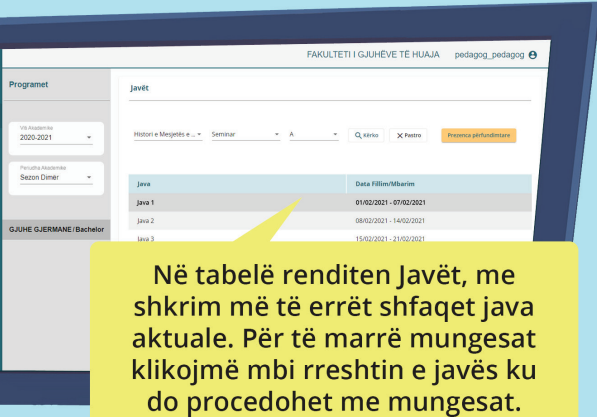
FAKULTETI I GJUHËVE TË HUAJA pedagog_pedagog

Programet

Viti Akademike
2020-2021

Periudha Akademike
Sezon Dimër

GJUHE GJERMANE / Bachelor

Javët

Histori e Mesjetës e ... Seminar A Kërko Pastro Prezenca përfundimtare

| Java | Data Fillim/Mbarim |
|---|---|
| Java 1 | 01/02/2021 - 07/02/2021 |
| Java 2 | 08/02/2021 - 14/02/2021 |
| Java 3 | 15/02/2021 - 21/02/2021 |

Në tabelë renditen Javët, me shkrim më të errët shfaqet java aktuale. Për të marrë mungesat klikojmë mbi rreshtin e javës ku do procedohet me mungesat.